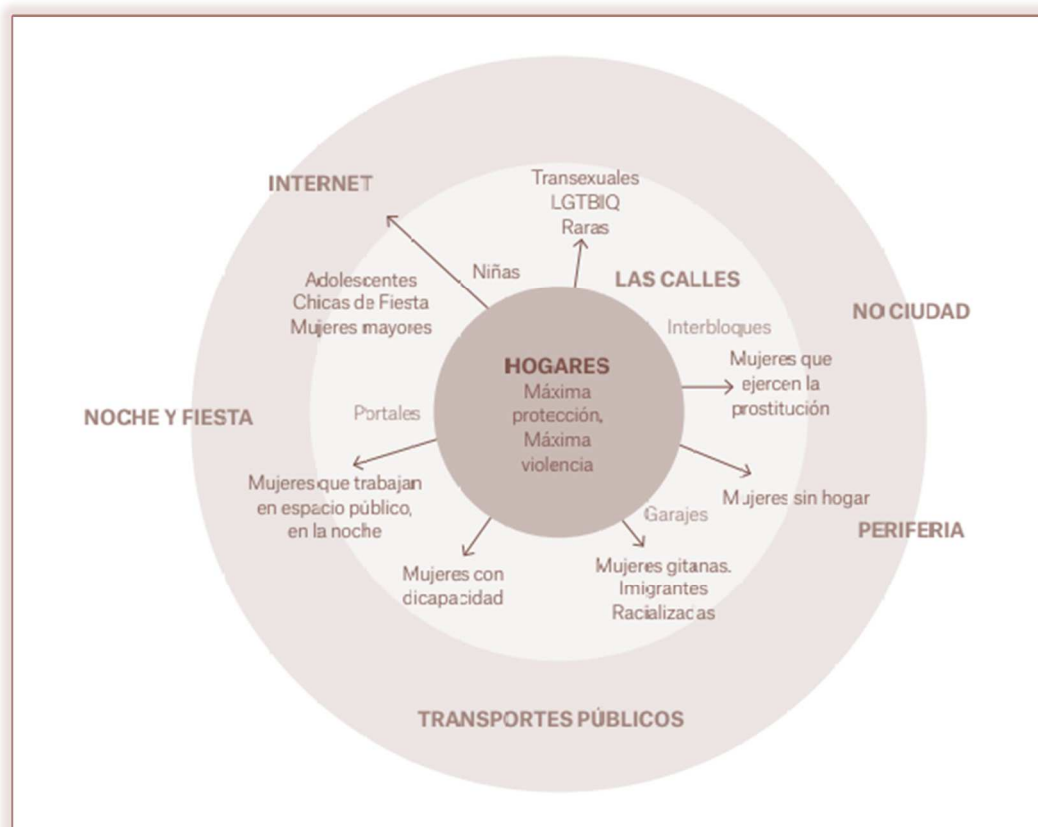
INTERNET

Transexuales
LGTBIQ
Raras

Niñas

LAS CALLES

NO CIUDAD

Adolescentes
Chicas de Fiesta
Mujeres mayores

Interbloques

HOGARES
Máxima protección,
Máxima violencia

Mujeres que ejercen la prostitución

NOCHE Y FIESTA

Portales

Mujeres que trabajan en espacio público, en la noche

Mujeres sin hogar

Garajes

PERIFERIA

Mujeres con dicapacidad

Mujeres gitanas.
Imigrantes
Racializadas

TRANSPORTES PÚBLICOS